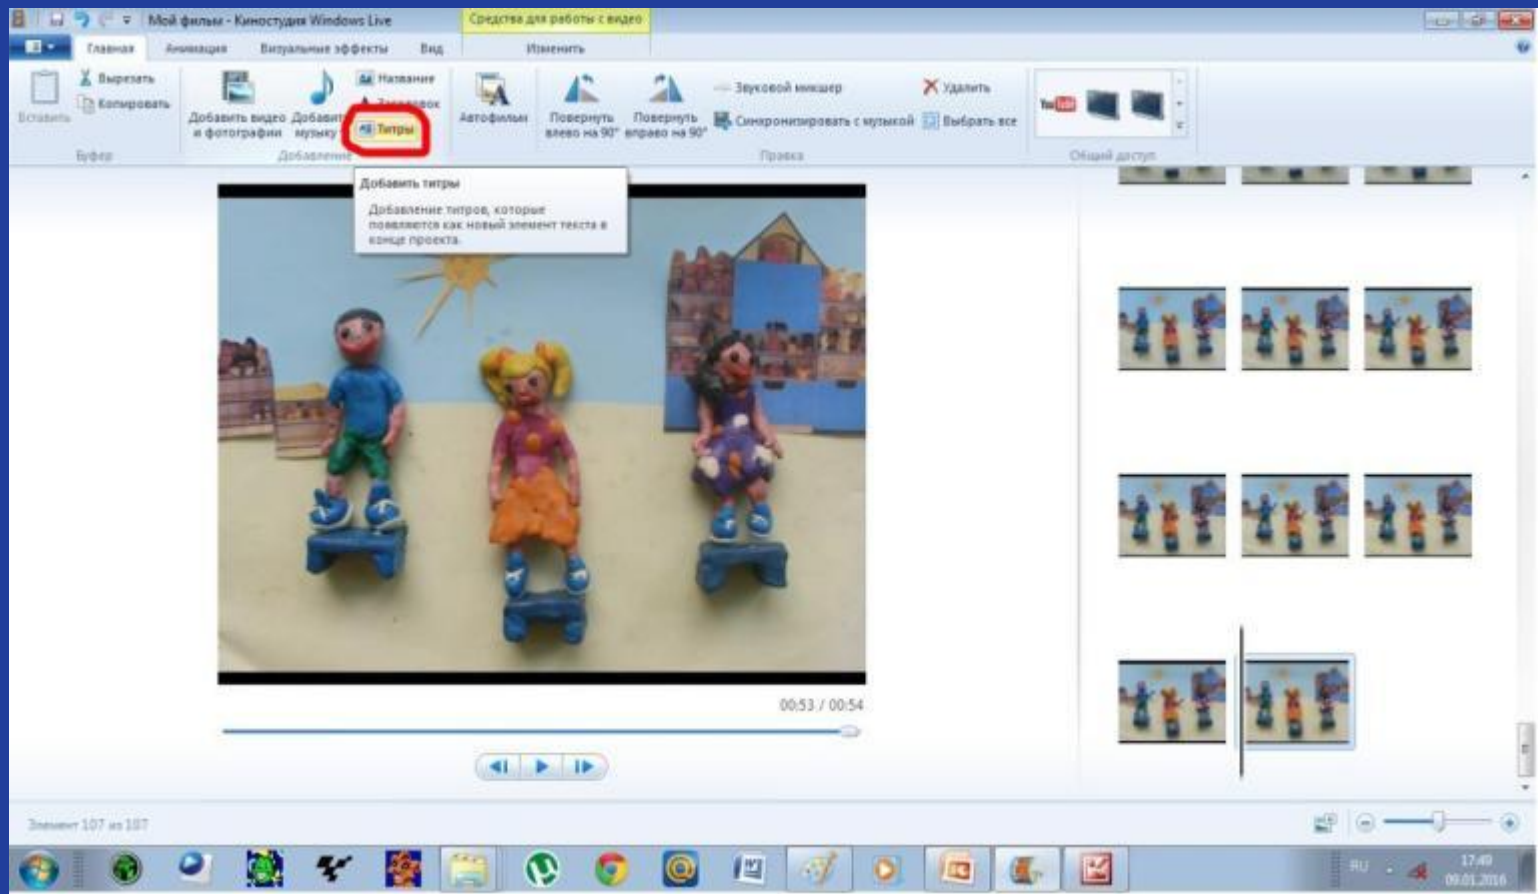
Мой фильм - Киностудия Windows Live

Средства для работы с видео

Главная Анимация Визуальные эффекты Вид Изменить

Вставить Вырезать Копировать Буфер

Добавить видео и фотографии Добавить музыку Название Заголовок Титры Добавление

Автофильм

Повернуть влево на 90° Повернуть вправо на 90° Звуковой микшер Синхронизировать с музыкой Удалить Выбрать все Правка

Общий доступ

Добавить титры

Добавление титров, которые появляются как новый элемент текста в конце проекта.

00:53 / 00:54

Элемент 107 из 107

RU 17:40 09.01.2016